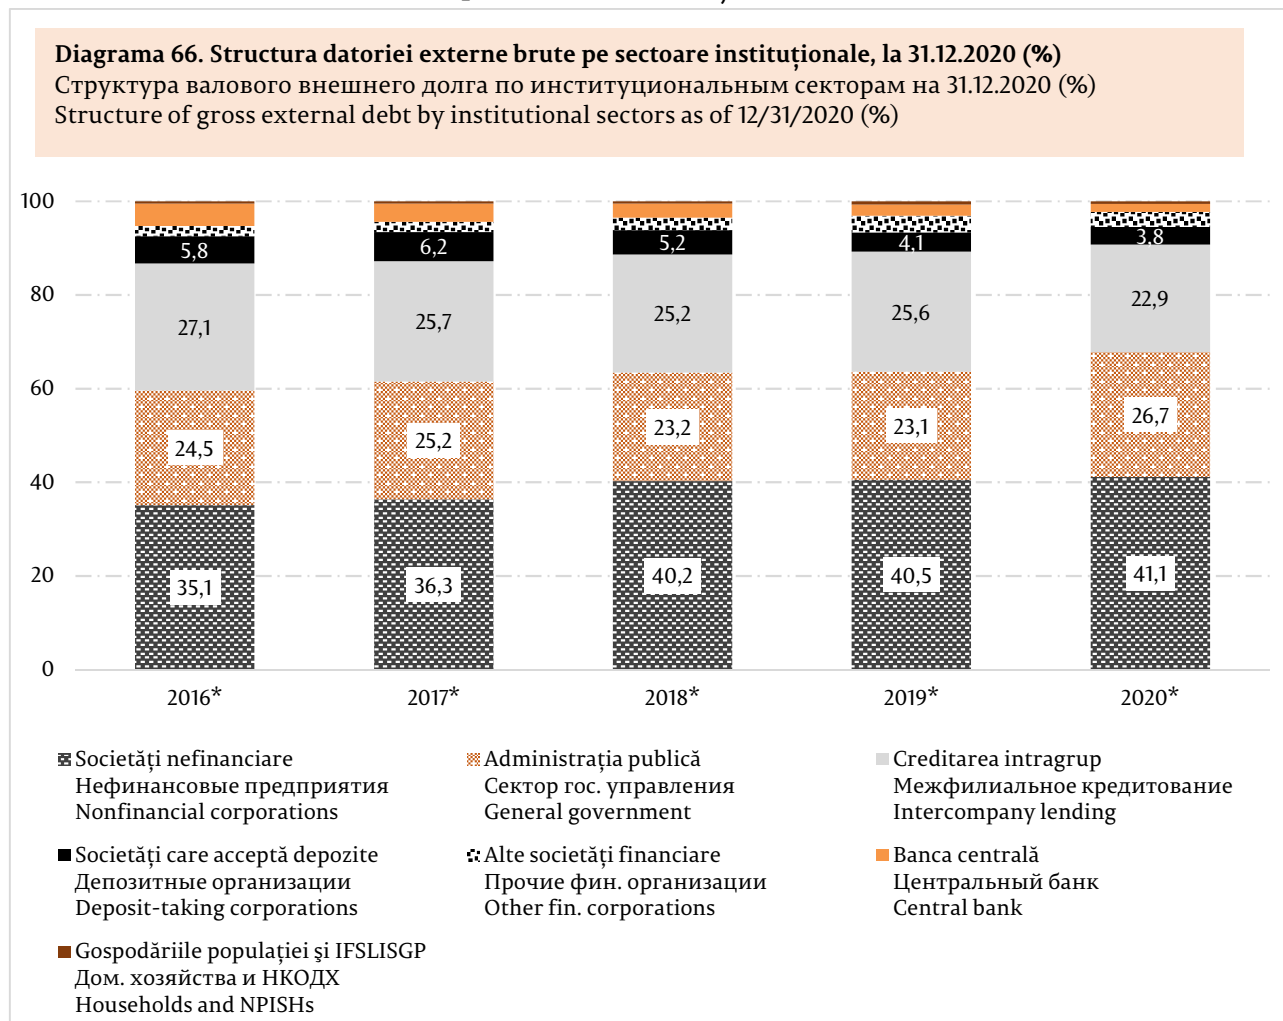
**Diagrama 66. Structura datoriei externe brute pe sectoare instituționale, la 31.12.2020 (%)**
Структура валового внешнего долга по институциональным секторам на 31.12.2020 (%)
Structure of gross external debt by institutional sectors as of 12/31/2020 (%)

100
80
60
40
20
0

5,8
27,1
24,5
35,1

6,2
25,7
25,2
36,3

5,2
25,2
23,2
40,2

4,1
25,6
23,1
40,5

3,8
22,9
26,7
41,1

2016*
2017*
2018*
2019*
2020*

Societăți nefinanciare
Нефинансовые предприятия
Nonfinancial corporations

Administrația publică
Сектор гос. управления
General government

Creditarea intragrup
Межфилиальное кредитование
Intercompany lending

Societăți care acceptă depozite
Депозитные организации
Deposit-taking corporations

Alte societăți financiare
Прочие фин. организации
Other fin. corporations

Banca centrală
Центральный банк
Central bank

Gospodăriile populației şi IFSLISGP
Дом. хозяйства и НКОДХ
Households and NPISHs